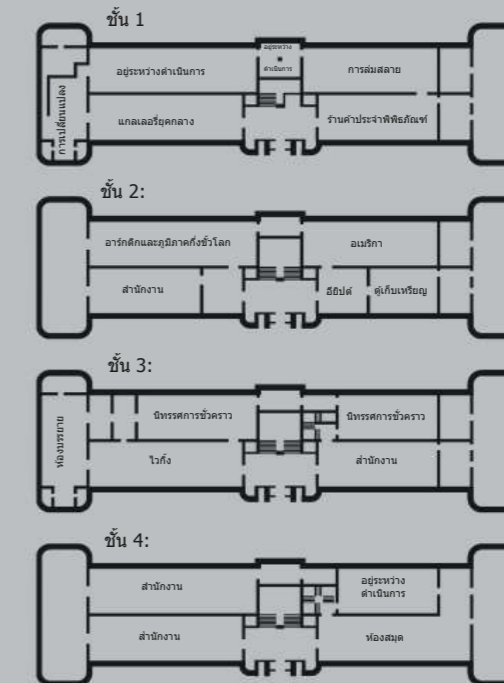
ชั้น 1

การเปลี่ยนแปลง

อยู่ระหว่างดำเนินการ

อยู่ระหว่างดำเนินการ

การล่มสลาย

แกลเลอรี่ยุคกลาง

ร้านค้าประจำพิพิธภัณฑ์

ชั้น 2:

อาร์กติกและภูมิภาคกึ่งขั้วโลก

อเมริกา

สำนักงาน

อียิปต์

ตู้เก็บเหรียญ

ชั้น 3:

ห้องบรรยาย

นิทรรศการชั่วคราว

นิทรรศการชั่วคราว

ไวกิ้ง

สำนักงาน

ชั้น 4:

สำนักงาน

อยู่ระหว่างดำเนินการ

สำนักงาน

ห้องสมุด